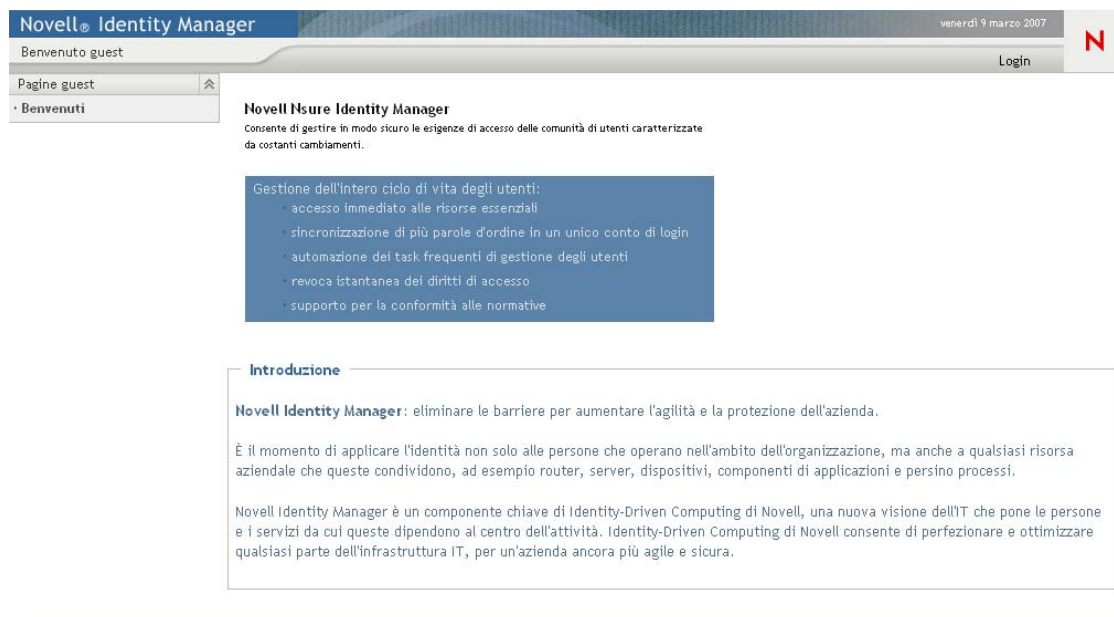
Novell® Identity Manager

venerdì 9 marzo 2007

N

Benvenuto guest

Login

Pagine guest

· Benvenuti

Novell Nsure Identity Manager

Consente di gestire in modo sicuro le esigenze di accesso delle comunità di utenti caratterizzate da costanti cambiamenti.

Gestione dell'intero ciclo di vita degli utenti:
· accesso immediato alle risorse essenziali
· sincronizzazione di più parole d'ordine in un unico conto di login
· automazione dei task frequenti di gestione degli utenti
· revoca istantanea dei diritti di accesso
· supporto per la conformità alle normative

Introduzione

Novell Identity Manager: eliminare le barriere per aumentare l'agilità e la protezione dell'azienda.

È il momento di applicare l'identità non solo alle persone che operano nell'ambito dell'organizzazione, ma anche a qualsiasi risorsa aziendale che queste condividono, ad esempio router, server, dispositivi, componenti di applicazioni e persino processi.

Novell Identity Manager è un componente chiave di Identity-Driven Computing di Novell, una nuova visione dell'IT che pone le persone e i servizi da cui queste dipendono al centro dell'attività. Identity-Driven Computing di Novell consente di perfezionare e ottimizzare qualsiasi parte dell'infrastruttura IT, per un'azienda ancora più agile e sicura.